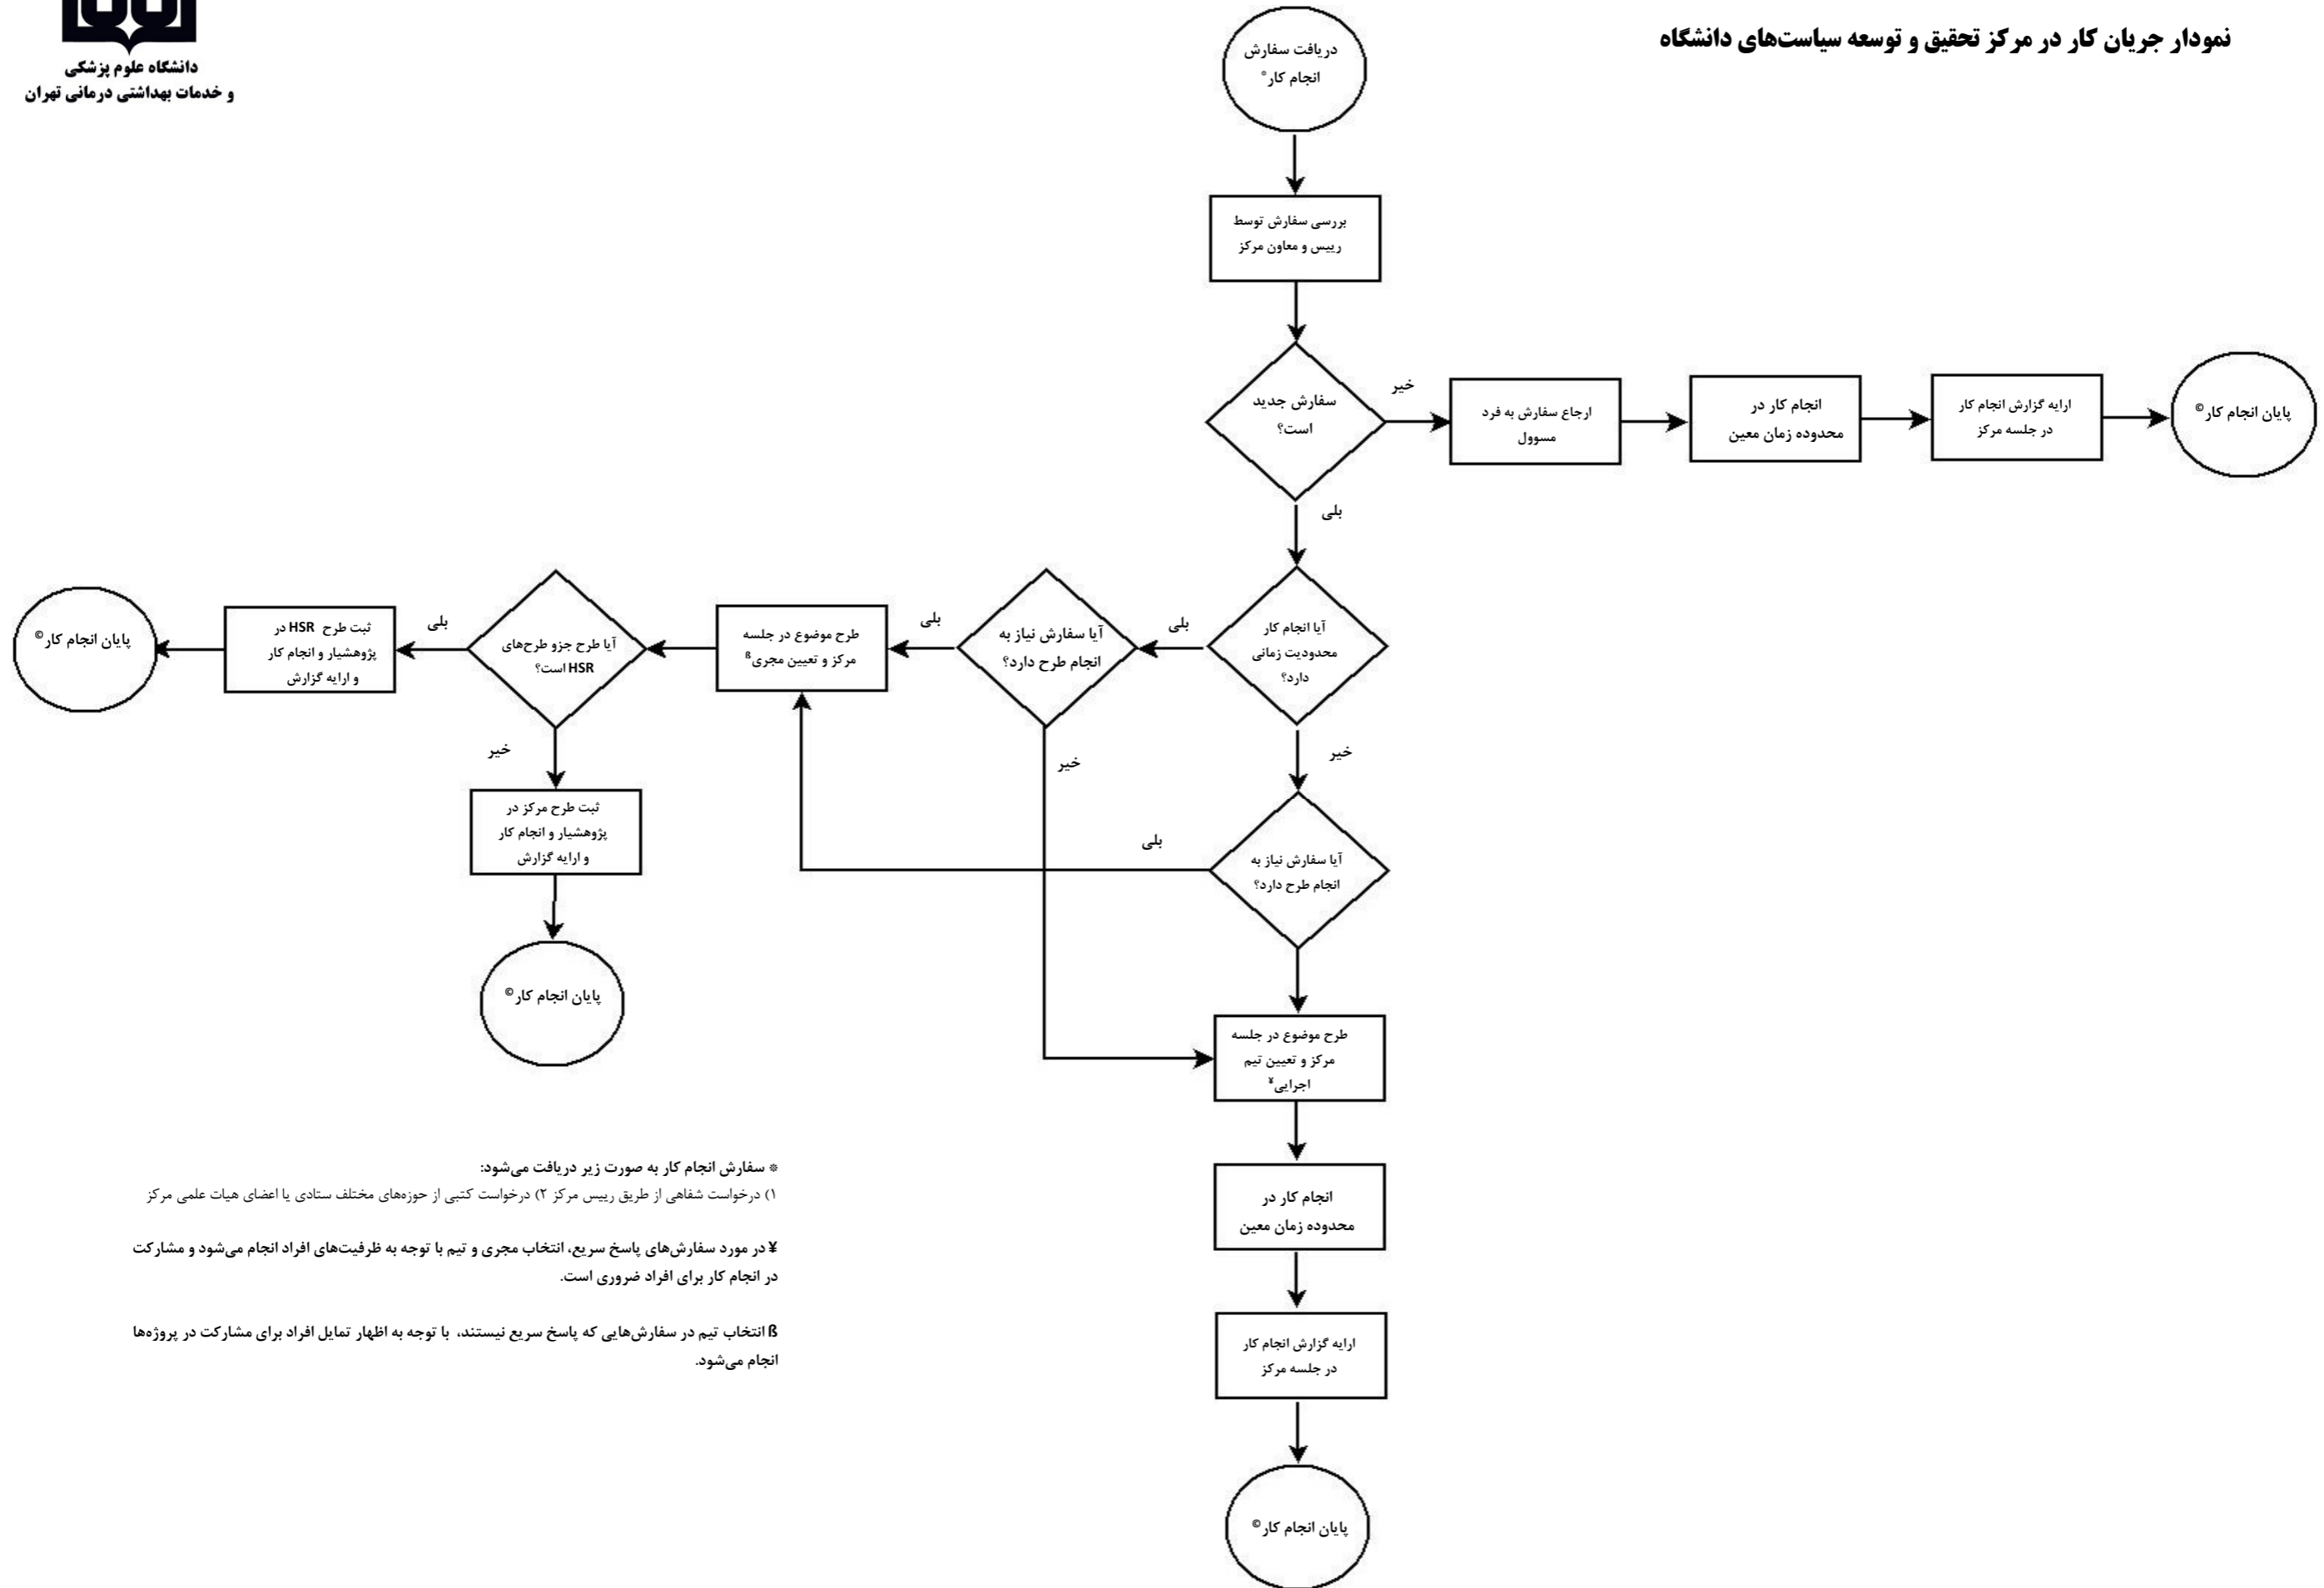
نمودار جریان کار در مرکز تحقیق و توسعه سیاست‌های دانشگاه

دانشگاه علوم پزشکی
و خدمات بهداشتی درمانی تهران

دریافت سفارش انجام کار*

بررسی سفارش توسط رییس و معاون مرکز

سفارش جدید است؟

خیر

ارجاع سفارش به فرد مسوول

انجام کار در محدوده زمان معین

ارایه گزارش انجام کار در جلسه مرکز

پایان انجام کار©

بلی

آیا انجام کار محدودیت زمانی دارد؟

بلی

آیا سفارش نیاز به انجام طرح دارد؟

بلی

طرح موضوع در جلسه مرکز و تعیین مجری$^{ß}$

آیا طرح جزو طرح‌های HSR است؟

بلی

ثبت طرح HSR در پژوهشیار و انجام کار و ارایه گزارش

پایان انجام کار©

خیر

ثبت طرح مرکز در پژوهشیار و انجام کار و ارایه گزارش

پایان انجام کار©

خیر

خیر

بلی

آیا سفارش نیاز به انجام طرح دارد؟

طرح موضوع در جلسه مرکز و تعیین تیم اجرایی¥

انجام کار در محدوده زمان معین

ارایه گزارش انجام کار در جلسه مرکز

پایان انجام کار©

* سفارش انجام کار به صورت زیر دریافت می‌شود:
۱) درخواست شفاهی از طریق رییس مرکز ۲) درخواست کتبی از حوزه‌های مختلف ستادی یا اعضای هیات علمی مرکز

¥ در مورد سفارش‌های پاسخ سریع، انتخاب مجری و تیم با توجه به ظرفیت‌های افراد انجام می‌شود و مشارکت در انجام کار برای افراد ضروری است.

ß انتخاب تیم در سفارش‌هایی که پاسخ سریع نیستند، با توجه به اظهار تمایل افراد برای مشارکت در پروژه‌ها انجام می‌شود.